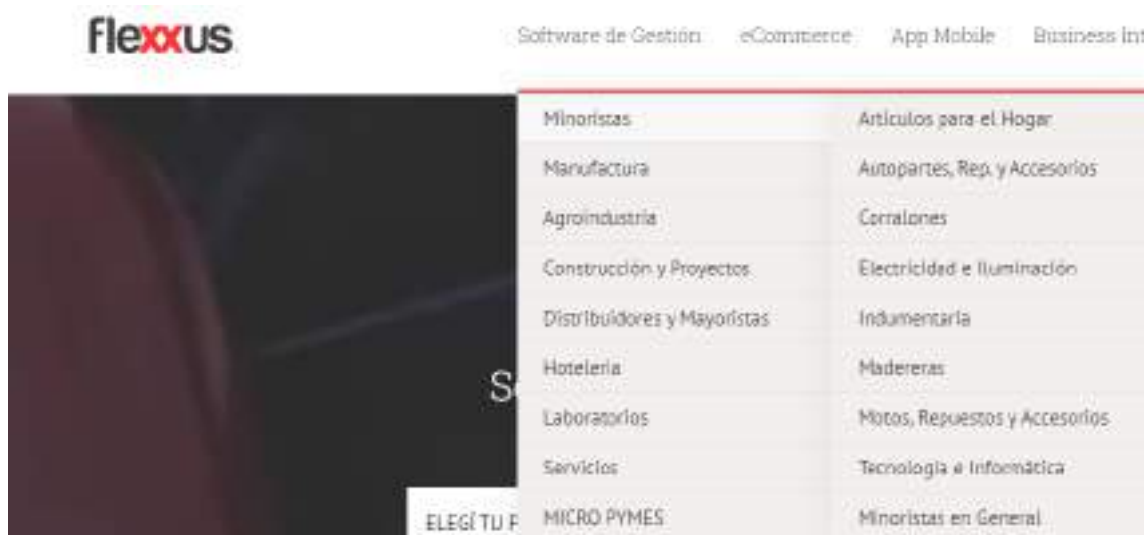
flexxus

Software de Gestión eCommerce App Mobile Business Int

Minoristas
Manufactura
Agroindustria
Construcción y Proyectos
Distribuidores y Mayoristas
Hoteleria
Laboratorios
Servicios
MICRO PYMES

Articulos para el Hogar
Autopartes, Rep. y Accesorios
Corralones
Electricidad e Iluminación
Indumentaria
Madereras
Motos, Repuestos y Accesorios
Tecnologia e Informática
Minoristas en General

S

ELEGÍ TU F